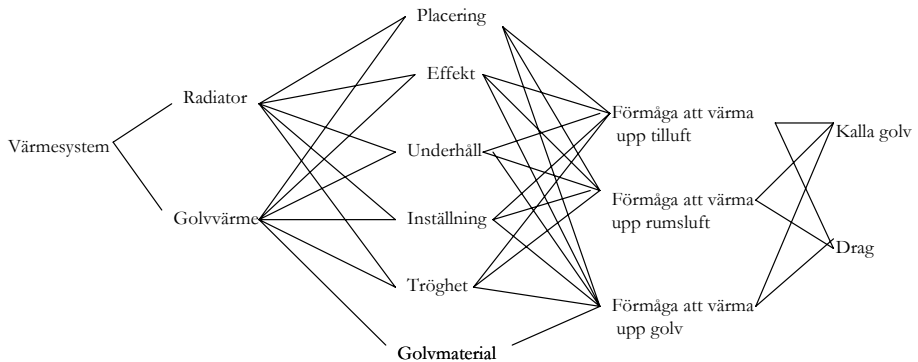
Värmesystem

Radiator

Golvvärme

Placering

Effekt

Underhåll

Inställning

Tröghet

Golvmaterial

Förmåga att värma upp tilluft

Förmåga att värma upp rumsluft

Förmåga att värma upp golv

Kalla golv

Drag